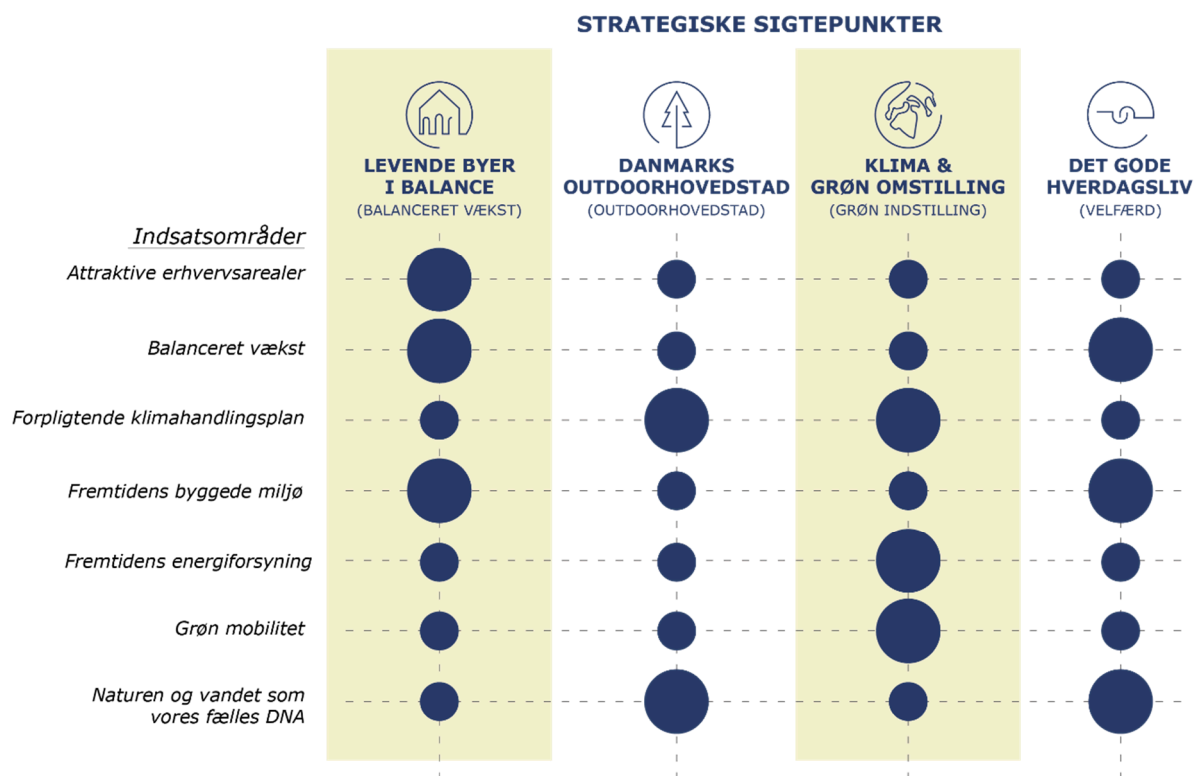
STRATEGISKE SIGTEPUNKTER

LEVENDE BYER I BALANCE
(BALANCERET VÆKST)

DANMARKS OUTDOORHOVEDSTAD
(OUTDOORHOVEDSTAD)

KLIMA & GRØN OMSTILLING
(GRØN INDSTILLING)

DET GODE HVERDAGSLIV
(VELFÆRD)

Indsatsområder

Attraktive erhvervsarealer

Balanceret vækst

Forpligtende klimahandlingsplan

Fremtidens byggede miljø

Fremtidens energiforsyning

Grøn mobilitet

Naturen og vandet som vores fælles DNA